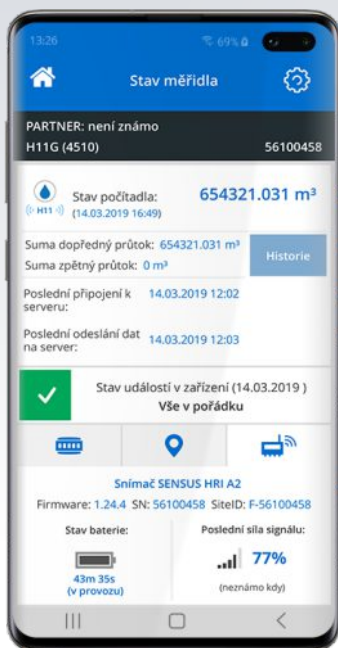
13:26 69%

Stav měřidla

PARTNER: není známo
H11G (4510) 56100458

H11

Stav počítadla: (14.03.2019 16:49) 654321.031 m³

Suma dopředný průtok: 654321.031 m³
Suma zpětný průtok: 0 m³

Historie

Poslední připojení k serveru: 14.03.2019 12:02

Poslední odeslání dat na server: 14.03.2019 12:03

Stav událostí v zařízení (14.03.2019 )
Vše v pořádku

Snímač SENSUS HRI A2
Firmware: 1.24.4 SN: 56100458 SiteID: F-56100458

Stav baterie:
43m 35s
(v provozu)

Poslední síla signálu:
77%
(neznámo kdy)